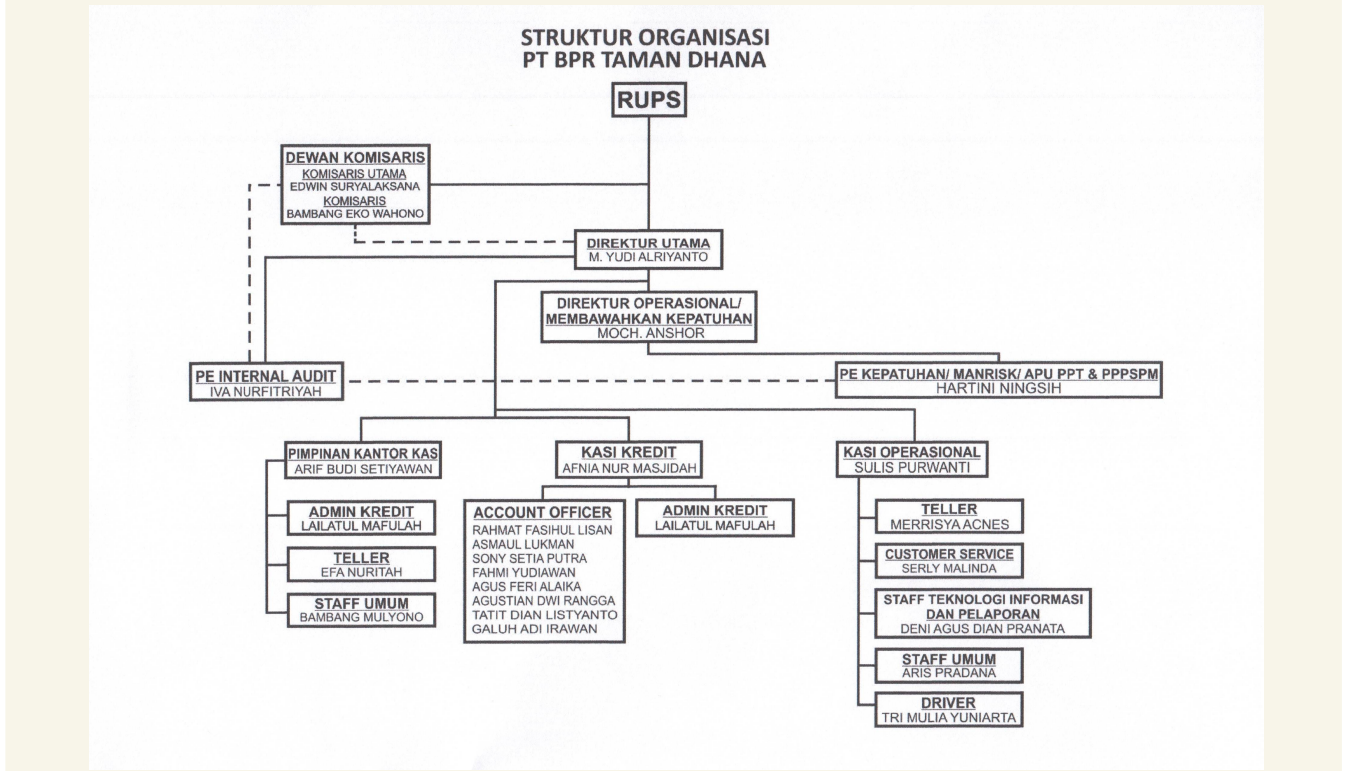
STRUKTUR ORGANISASI
PT BPR TAMAN DHANA

RUPS

DEWAN KOMISARIS
KOMISARIS UTAMA
EDWIN SURYALAKSANA
KOMISARIS
BAMBANG EKO WAHONO

DIREKTUR UTAMA
M. YUDI ALRIYANTO

DIREKTUR OPERASIONAL/
MEMBAWAHKAN KEPATUHAN
MOCH. ANSHOR

PE INTERNAL AUDIT
IVA NURFITRIYAH

PE KEPATUHAN/ MANRISK/ APU PPT & PPPSPM
HARTINI NINGSIH

PIMPINAN KANTOR KAS
ARIF BUDI SETIYAWAN

ADMIN KREDIT
LAILATUL MAFULAH

TELLER
EFA NURITAH

STAFF UMUM
BAMBANG MULYONO

KASI KREDIT
AFNIA NUR MASJIDAH

ACCOUNT OFFICER
RAHMAT FASIHUL LISAN
ASMAUL LUKMAN
SONY SETIA PUTRA
FAHMI YUDIAWAN
AGUS FERI ALAIKA
AGUSTIAN DWI RANGGA
TATIT DIAN LISTYANTO
GALUH ADI IRAWAN

ADMIN KREDIT
LAILATUL MAFULAH

KASI OPERASIONAL
SULIS PURWANTI

TELLER
MERRISYA ACNES

CUSTOMER SERVICE
SERLY MALINDA

STAFF TEKNOLOGI INFORMASI
DAN PELAPORAN
DENI AGUS DIAN PRANATA

STAFF UMUM
ARIS PRADANA

DRIVER
TRI MULIA YUNIARTA